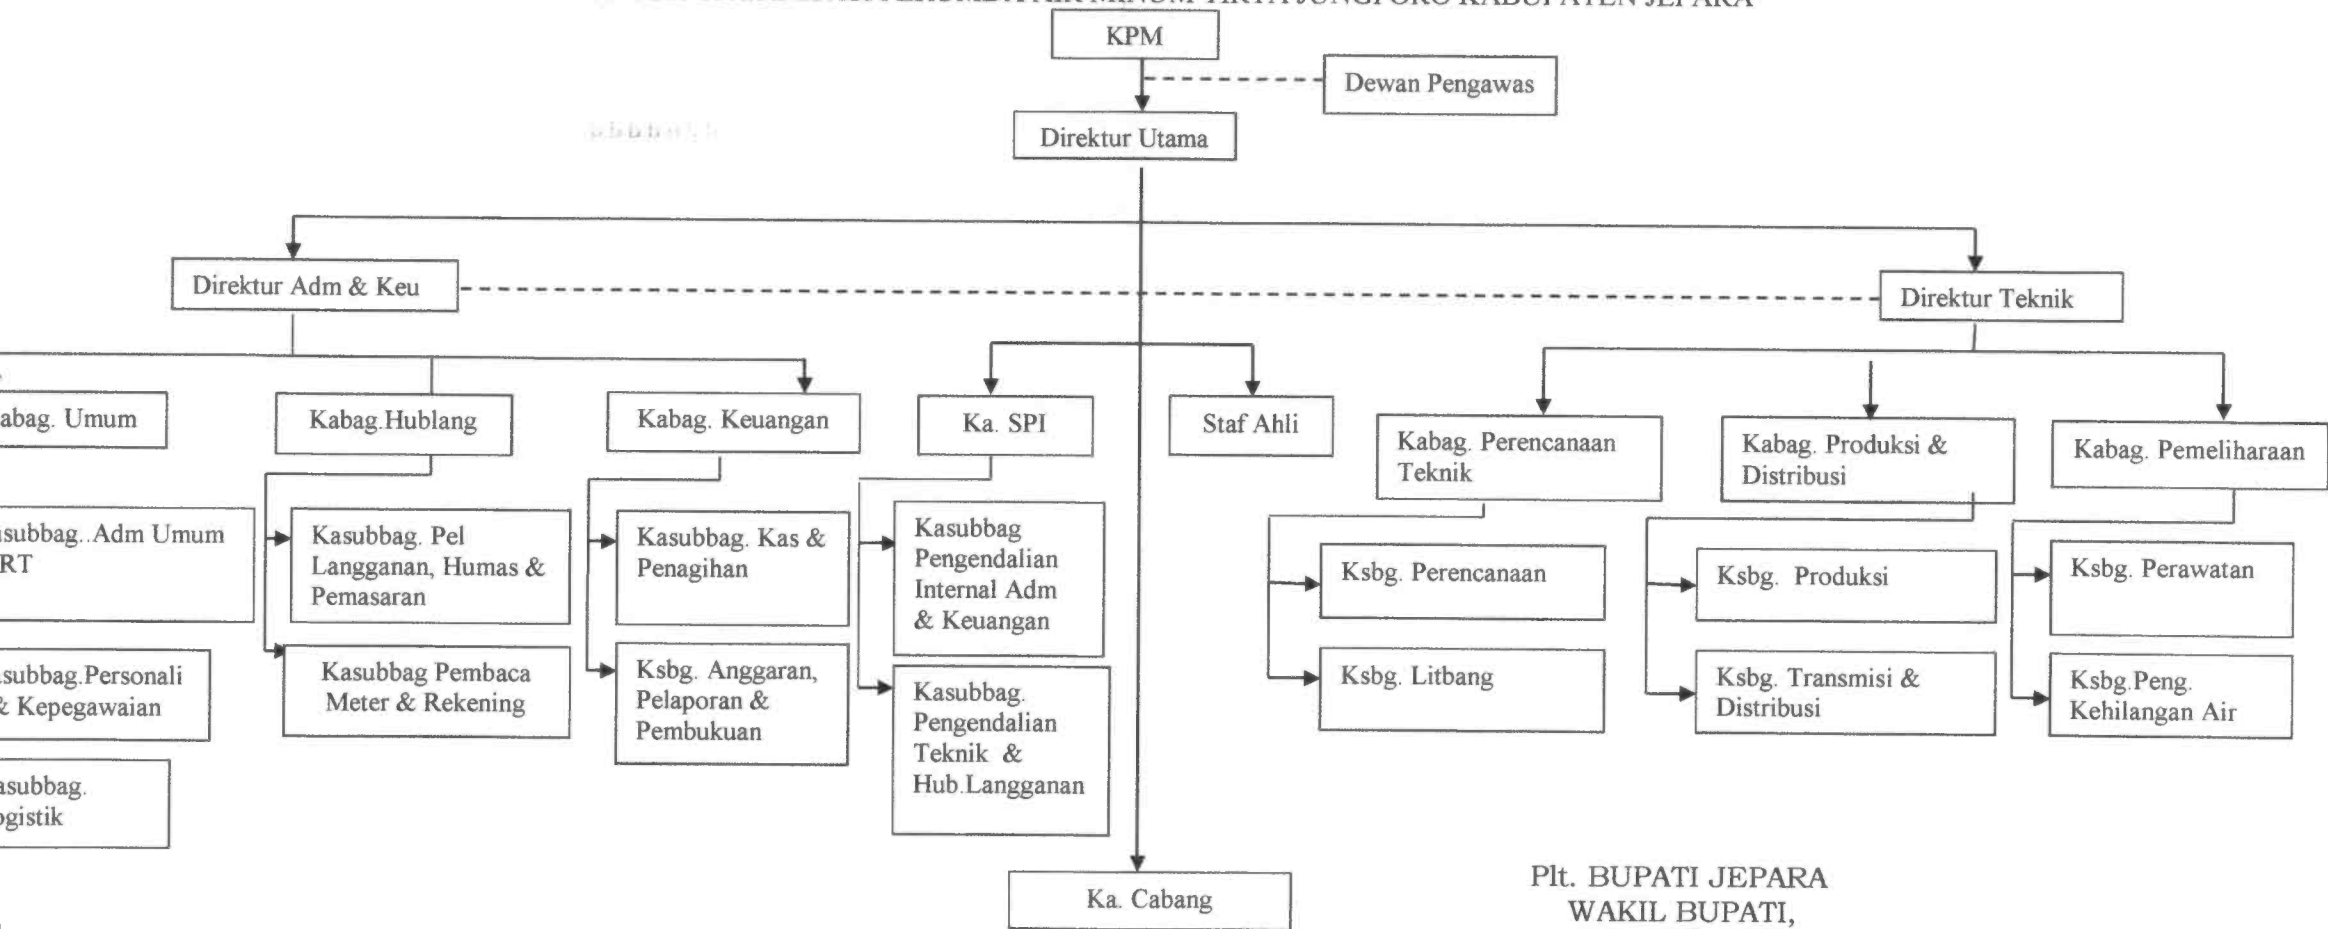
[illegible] AIR MINUM TIRTA JUNGPORO KABUPATEN JEPARA

KPM

Dewan Pengawas

Direktur Utama

Direktur Adm & Keu

Direktur Teknik

abag. Umum

Kabag.Hublang

Kabag. Keuangan

Ka. SPI

Staf Ahli

Kabag. Perencanaan Teknik

Kabag. Produksi & Distribusi

Kabag. Pemeliharaan

isubbag..Adm Umum RT

Kasubbag. Pel Langganan, Humas & Pemasaran

Kasubbag. Kas & Penagihan

Kasubbag Pengendalian Internal Adm & Keuangan

Ksbg. Perencanaan

Ksbg. Produksi

Ksbg. Perawatan

isubbag.Personali & Kepegawaian

Kasubbag Pembaca Meter & Rekening

Ksbg. Anggaran, Pelaporan & Pembukuan

Kasubbag. Pengendalian Teknik & Hub.Langganan

Ksbg. Litbang

Ksbg. Transmisi & Distribusi

Ksbg.Peng. Kehilangan Air

asubbag. ogistik

Ka. Cabang

Plt. BUPATI JEPARA
WAKIL BUPATI,